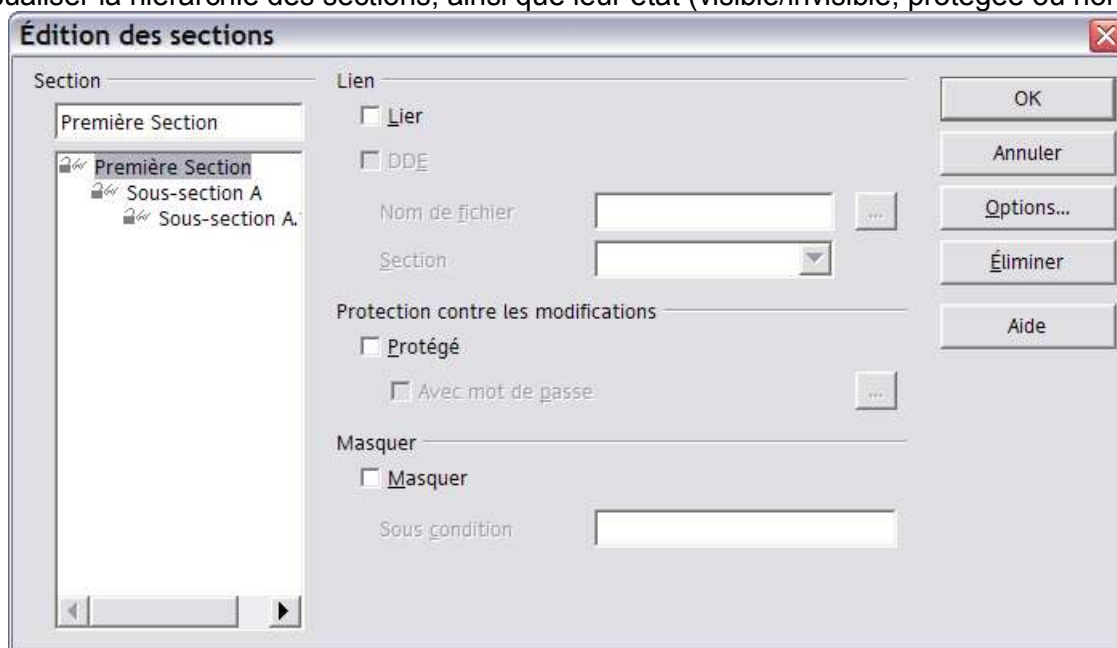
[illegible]ualiser la hiérarchie des sections, ainsi que leur état (visible/invisible, protégée ou non

Édition des sections

Section

Première Section

Première Section
Sous-section A
Sous-section A.

Lien

Lier

DDE

Nom de fichier

Section

Protection contre les modifications

Protégé

Avec mot de passe

Masquer

Masquer

Sous condition

OK

Annuler

Options...

Éliminer

Aide